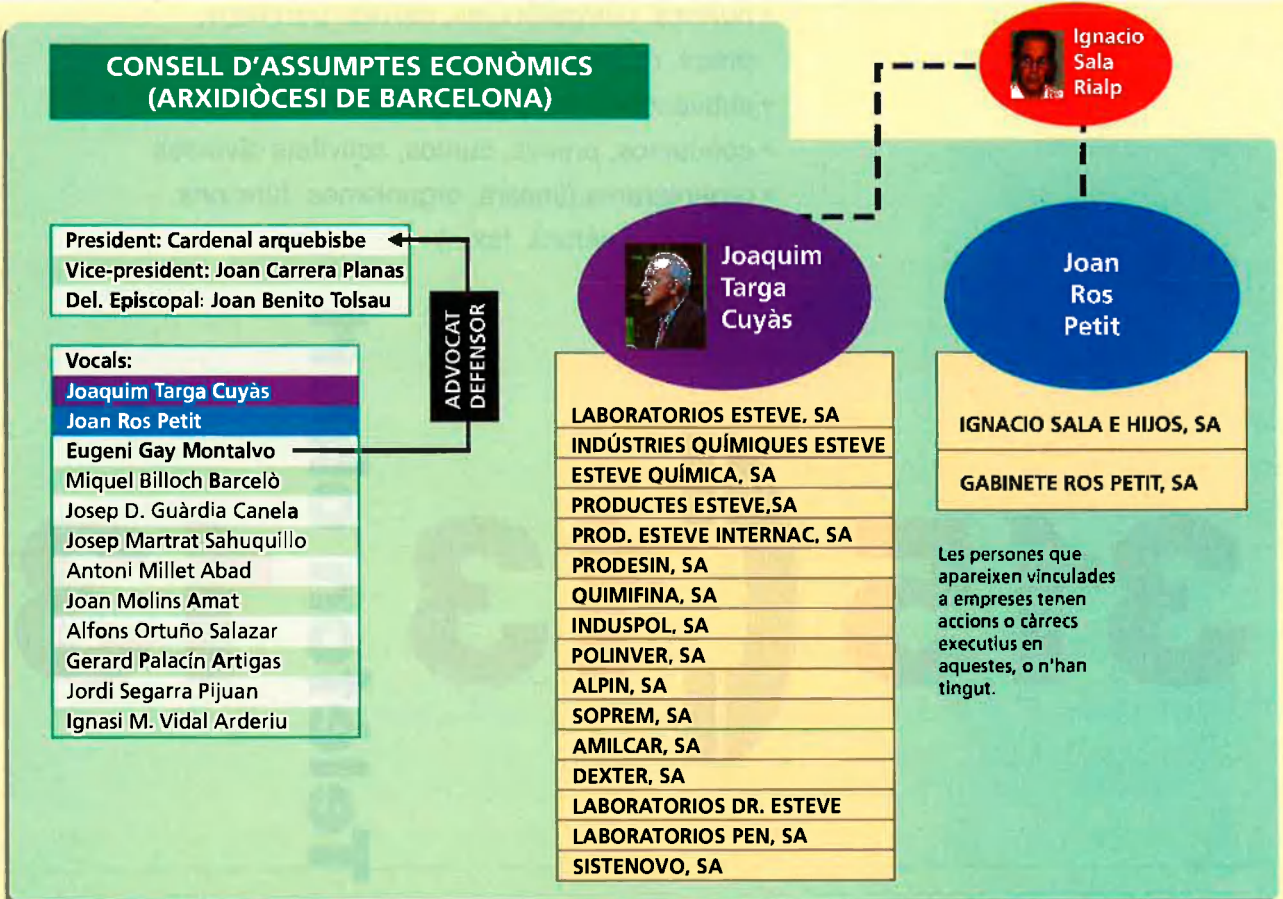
CONSELL D'ASSUMPTES ECONÒMICS
(ARXIDIÒCESI DE BARCELONA)

President: Cardenal arquebisbe
Vice-president: Joan Carrera Planas
Del. Episcopal: Joan Benito Tolsau

ADVOCAT DEFENSOR

Vocals:
Joaquim Targa Cuyàs
Joan Ros Petit
Eugeni Gay Montalvo
Miquel Billoch Barcelò
Josep D. Guàrdia Canela
Josep Martrat Sahuquillo
Antoni Millet Abad
Joan Molins Amat
Alfons Ortuño Salazar
Gerard Palacín Artigas
Jordi Segarra Pijuan
Ignasi M. Vidal Arderiu

Ignacio Sala Rialp

Joaquim Targa Cuyàs

LABORATORIOS ESTEVE, SA
INDÚSTRIES QUÍMIQUES ESTEVE
ESTEVE QUÍMICA, SA
PRODUCTES ESTEVE,SA
PROD. ESTEVE INTERNAC. SA
PRODESIN, SA
QUIMIFINA, SA
INDUSPOL, SA
POLINVER, SA
ALPIN, SA
SOPREM, SA
AMILCAR, SA
DEXTER, SA
LABORATORIOS DR. ESTEVE
LABORATORIOS PEN, SA
SISTENOVO, SA

Joan Ros Petit

IGNACIO SALA E HIJOS, SA
GABINETE ROS PETIT, SA

Les persones que apareixen vinculades a empreses tenen accions o càrrecs executius en aquestes, o n'han tingut.